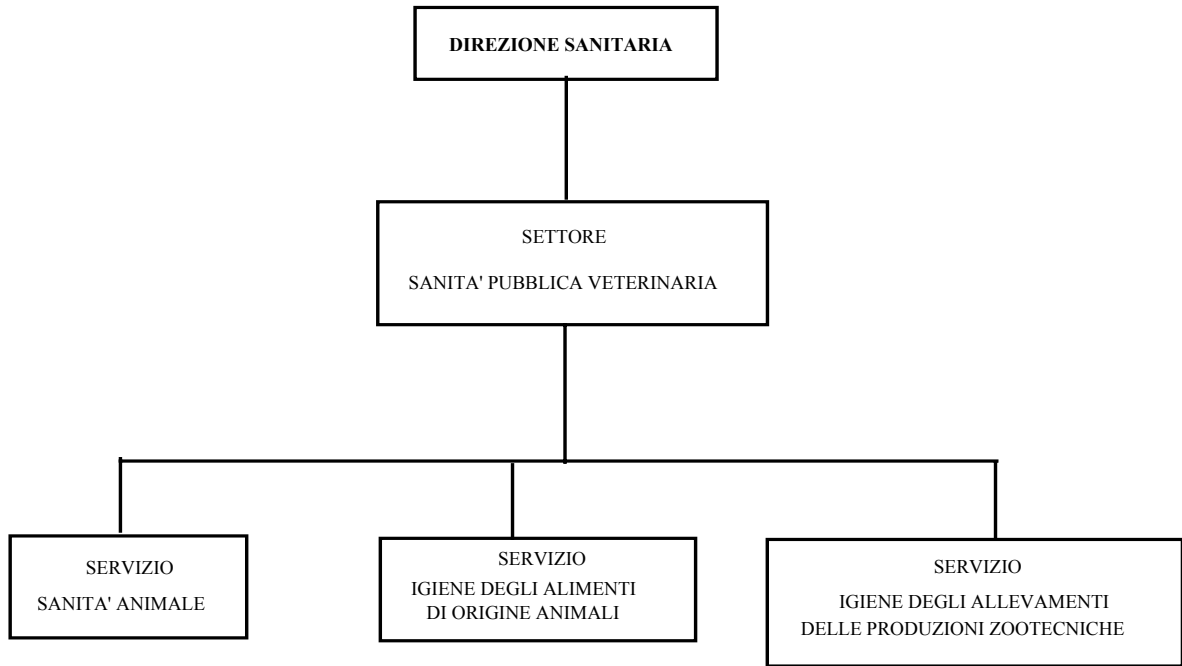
DIREZIONE SANITARIA

SETTORE

SANITA' PUBBLICA VETERINARIA

SERVIZIO

SANITA' ANIMALE

SERVIZIO

IGIENE DEGLI ALIMENTI DI ORIGINE ANIMALI

SERVIZIO

IGIENE DEGLI ALLEVAMENTI DELLE PRODUZIONI ZOOTECNICHE